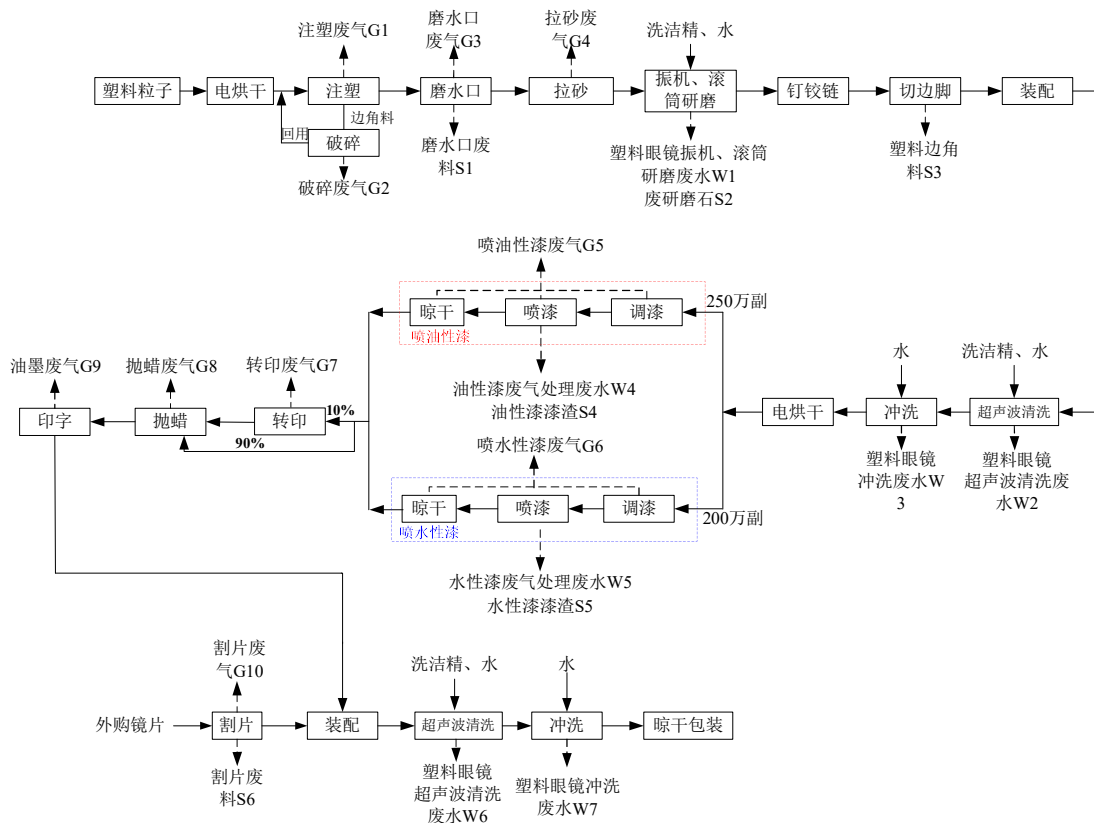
注塑废气G1

磨水口废气G3

拉砂废气G4

洗洁精、水

塑料粒子

电烘干

注塑

磨水口

拉砂

振机、滚筒研磨

钉铰链

切边脚

装配

边角料

回用

破碎

磨水口废料S1

破碎废气G2

塑料眼镜振机、滚筒研磨废水W1
废研磨石S2

塑料边角料S3

喷油性漆废气G5

晾干

喷漆

调漆

250万副

喷油性漆

油墨废气G9

抛蜡废气G8

转印废气G7

水

洗洁精、水

印字

抛蜡

转印

10%

90%

油性漆废气处理废水W4
油性漆漆渣S4

电烘干

冲洗

超声波清洗

塑料眼镜冲洗废水W3

塑料眼镜超声波清洗废水W2

喷水性漆废气G6

晾干

喷漆

调漆

200万副

喷水性漆

水性漆废气处理废水W5
水性漆漆渣S5

割片废气G10

洗洁精、水

水

外购镜片

割片

装配

超声波清洗

冲洗

晾干包装

割片废料S6

塑料眼镜超声波清洗废水W6

塑料眼镜冲洗废水W7